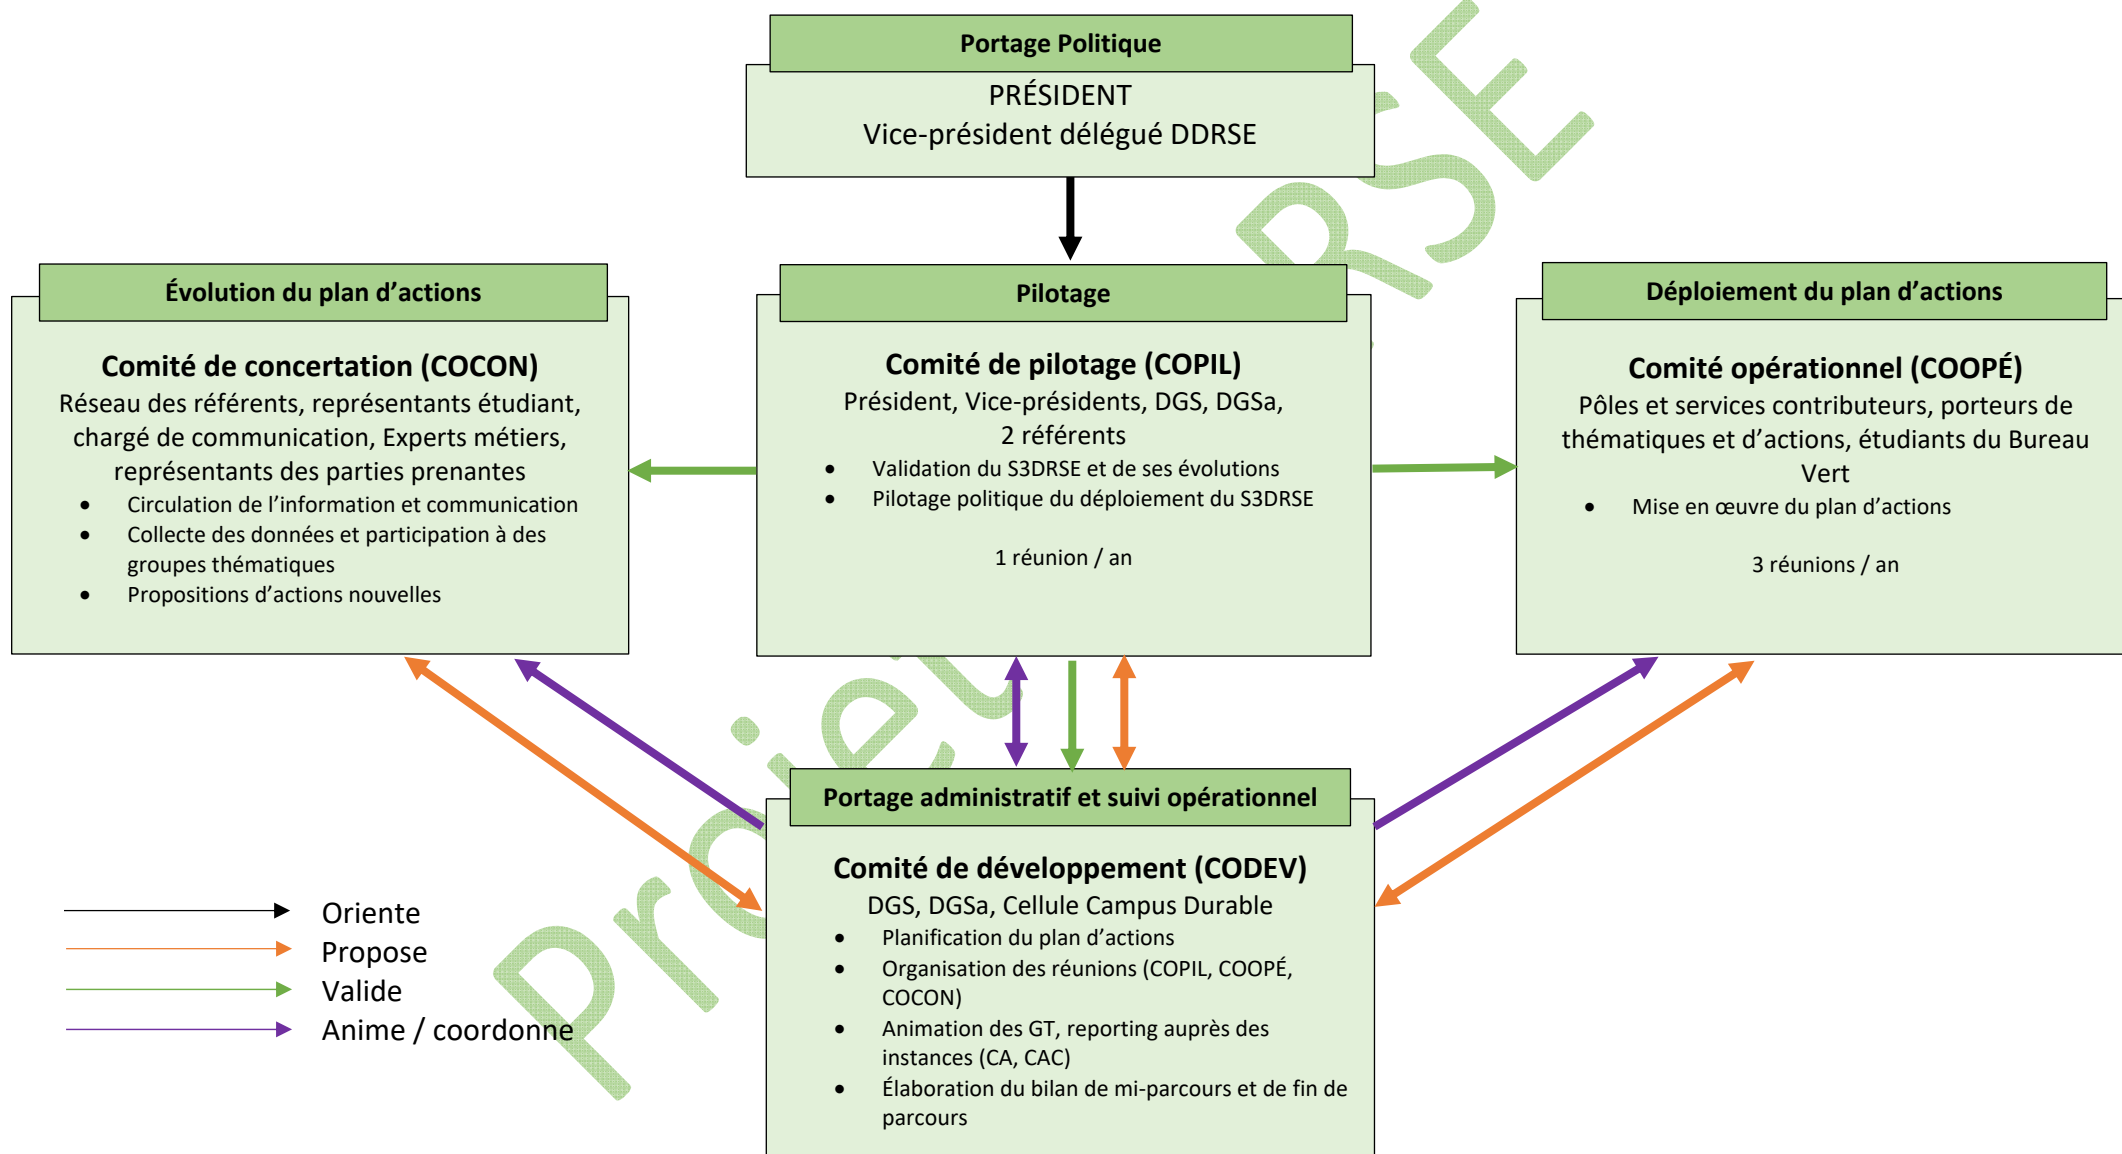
Portage Politique
PRÉSIDENT
Vice-président délégué DDRSE

Évolution du plan d'actions

Comité de concertation (COCON)
Réseau des référents, représentants étudiant, chargé de communication, Experts métiers, représentants des parties prenantes
- Circulation de l'information et communication
- Collecte des données et participation à des groupes thématiques
- Propositions d'actions nouvelles

Pilotage

Comité de pilotage (COPIL)
Président, Vice-présidents, DGS, DGSa, 2 référents
- Validation du S3DRSE et de ses évolutions
- Pilotage politique du déploiement du S3DRSE

1 réunion / an

Déploiement du plan d'actions

Comité opérationnel (COOPÉ)
Pôles et services contributeurs, porteurs de thématiques et d'actions, étudiants du Bureau Vert
- Mise en œuvre du plan d'actions

3 réunions / an

Portage administratif et suivi opérationnel

Comité de développement (CODEV)
DGS, DGSa, Cellule Campus Durable
- Planification du plan d'actions
- Organisation des réunions (COPIL, COOPÉ, COCON)
- Animation des GT, reporting auprès des instances (CA, CAC)
- Élaboration du bilan de mi-parcours et de fin de parcours

Oriente
Propose
Valide
Anime / coordonne

Projet RSE